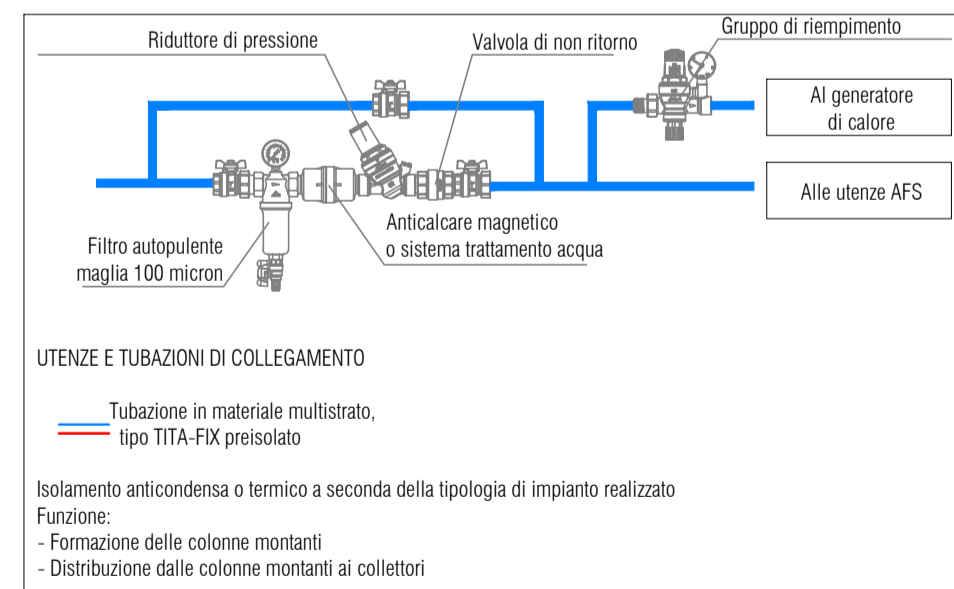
Riduttore di pressione

Valvola di non ritorno

Gruppo di riempimento

Al generatore di calore

Alle utenze AFS

Anticalcare magnetico o sistema trattamento acqua

Filtro autopulente maglia 100 micron

UTENZE E TUBAZIONI DI COLLEGAMENTO

Tubazione in materiale multistrato, tipo TITA-FIX preisolato

Isolamento anticondensa o termico a seconda della tipologia di impianto realizzato
Funzione:
- Formazione delle colonne montanti
- Distribuzione dalle colonne montanti ai collettori